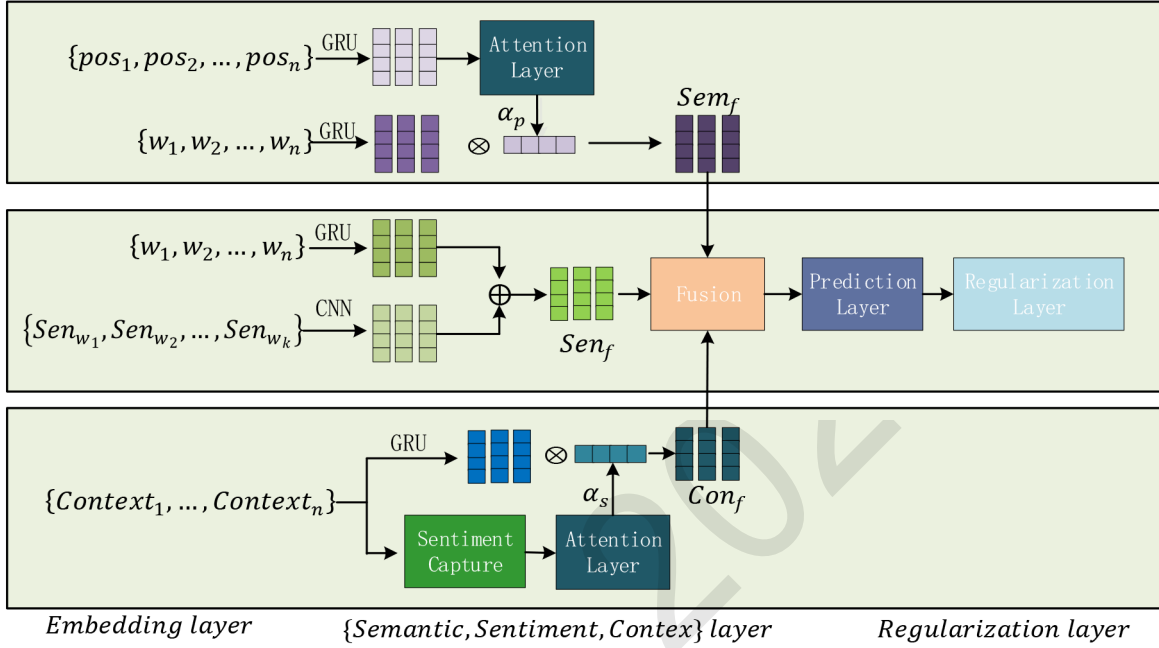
$\{pos_1, pos_2, \dots, pos_n\}$ GRU Attention Layer

$\alpha_p$

$Sem_f$

$\{w_1, w_2, \dots, w_n\}$ GRU $\otimes$

$\{w_1, w_2, \dots, w_n\}$ GRU

$\oplus$

$\{Sen_{w_1}, Sen_{w_2}, \dots, Sen_{w_k}\}$ CNN

$Sen_f$

Fusion

Prediction Layer

Regularization Layer

GRU $\otimes$

$\{Context_1, \dots, Context_n\}$

$\alpha_s$

$Con_f$

Sentiment Capture

Attention Layer

Embedding layer

$\{Semantic, Sentiment, Contex\}$ layer

Regularization layer